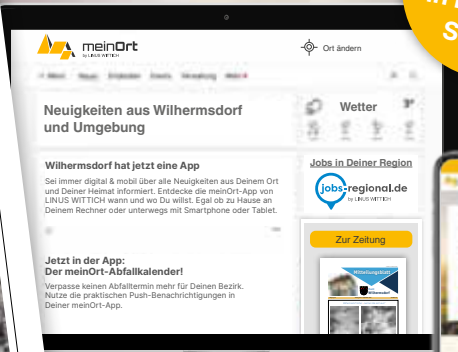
meinOrt
by LINUS WITTICH

Ort ändern

Neuigkeiten aus Wilhermsdorf und Umgebung

Wetter
3°

Wilhermsdorf hat jetzt eine App

Sei immer digital & mobil über alle Neuigkeiten aus Deinem Ort und Deiner Heimat informiert. Entdecke die meinOrt-App von LINUS WITTICH wann und wo Du willst. Egal ob zu Hause an Deinem Rechner oder unterwegs mit Smartphone oder Tablet.

Jobs in Deiner Region

jobs-regional.de
by LINUS WITTICH

Zur Zeitung

Mitteilungsblatt
Wilhermsdorf

Jetzt in der App:
Der meinOrt-Abfallkalender!

Verpasse keinen Abfalltermin mehr für Deinen Bezirk. Nutze die praktischen Push-Benachrichtigungen in Deiner meinOrt-App.

S